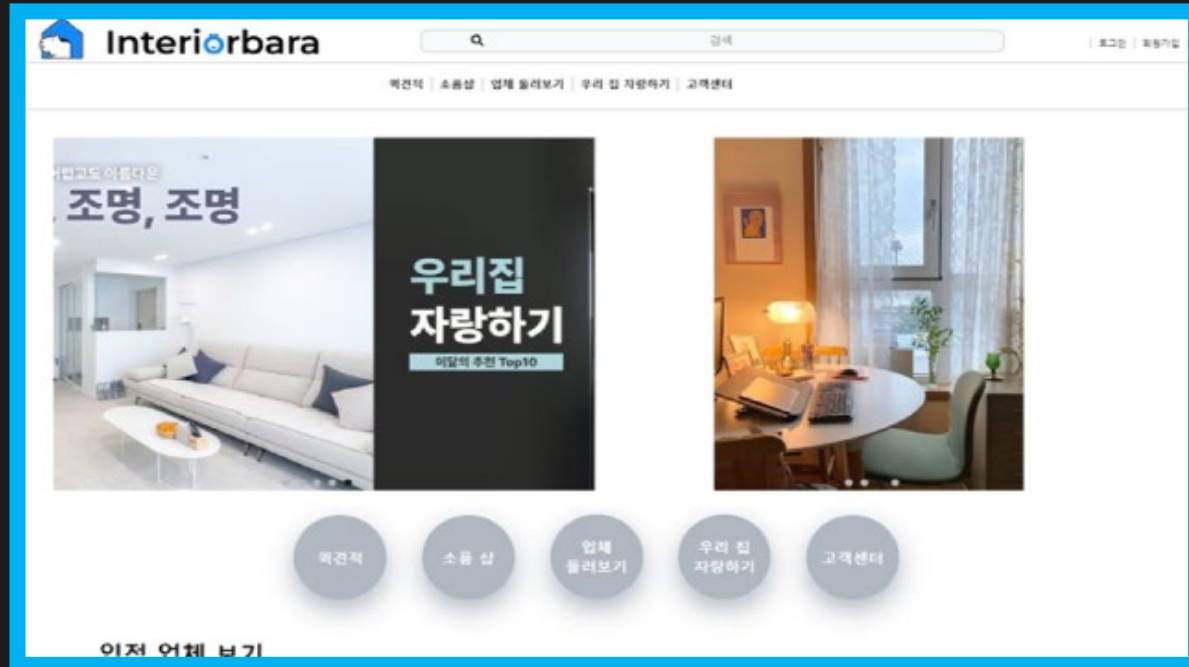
Interiorbara

검색

로그인 | 회원가입

견적 | 소품샵 | 업체 둘러보기 | 우리 집 자랑하기 | 고객센터

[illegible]법고도 아름다운

조명, 조명

우리집 자랑하기

이달의 추천 Top10

견적

소품 샵

업체 둘러보기

우리 집 자랑하기

고객센터

인접 업체 보기